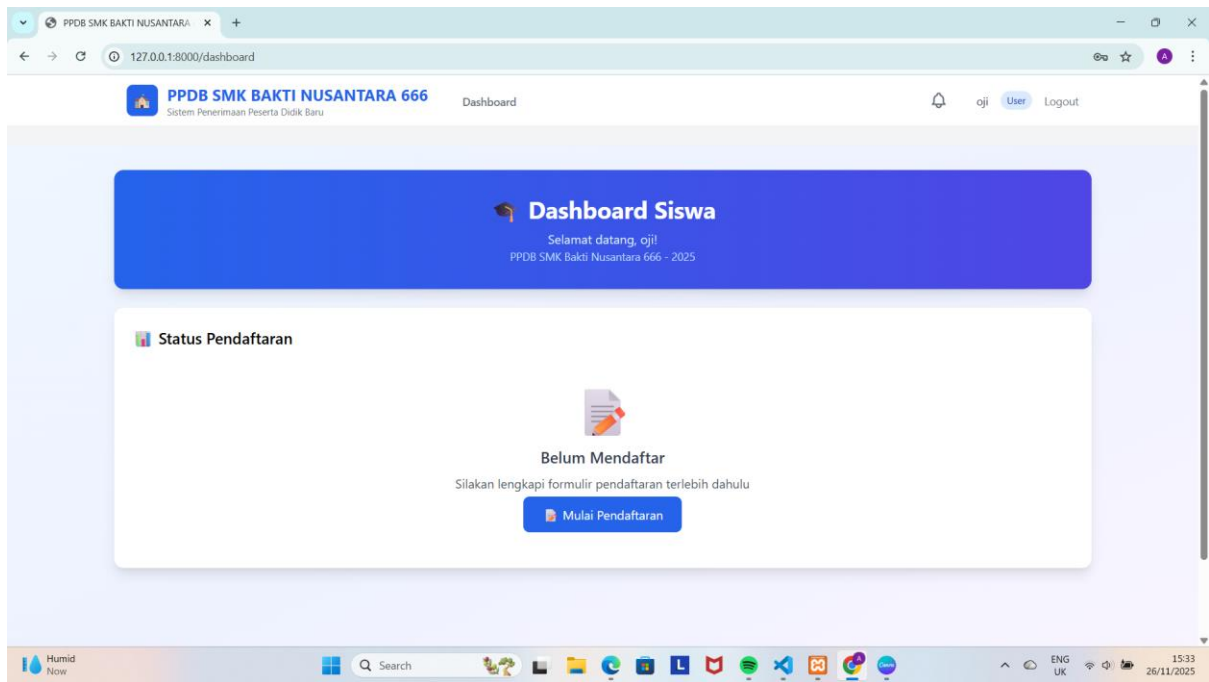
PPDB SMK BAKTI NUSANTARA ×
127.0.0.1:8000/dashboard

PPDB SMK BAKTI NUSANTARA 666
Sistem Penerimaan Peserta Didik Baru

Dashboard

oji User Logout

Dashboard Siswa
Selamat datang, oji!
PPDB SMK Bakti Nusantara 666 - 2025

Status Pendaftaran

Belum Mendaftar
Silakan lengkapi formulir pendaftaran terlebih dahulu
Mulai Pendaftaran

Humid
Now

Search

ENG
UK
15:33
26/11/2025